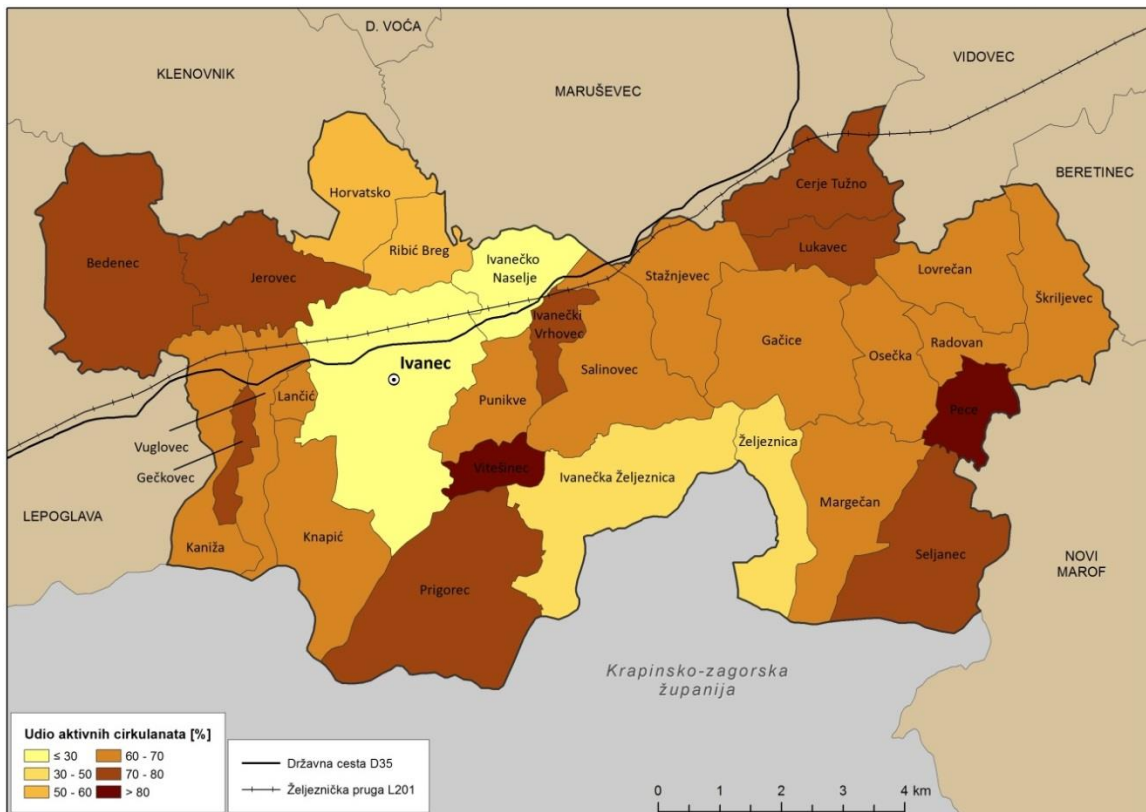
D. VOĆA
KLENOVNIK
MARUŠEVEC
VIDOVEC
BERETINEC
Horvatsko
Cerje Tužno
Bedenec
Ribić Breg
Ivanečko Naselje
Lukavec
Jerovec
Stažnjevec
Lovrečan
Škriljevec
Ivanečki Vrhovec
Gačice
Radovan
Ivanec
Salinovec
Osečka
Lančić
Punikve
Pece
Vuglovec
Gečkovec
Željeznica
Vitešinec
Ivanečka Željeznica
LEPOGLAVA
Margečan
Kaniža
Knapić
Seljanec
NOVI MAROF
Prigorec
Krapinsko-zagorska županija

Udio aktivnih cirkulanata [%]
≤ 30
30 - 50
50 - 60
60 - 70
70 - 80
> 80

Državna cesta D35
Željeznička pruga L201

0 1 2 3 4 km